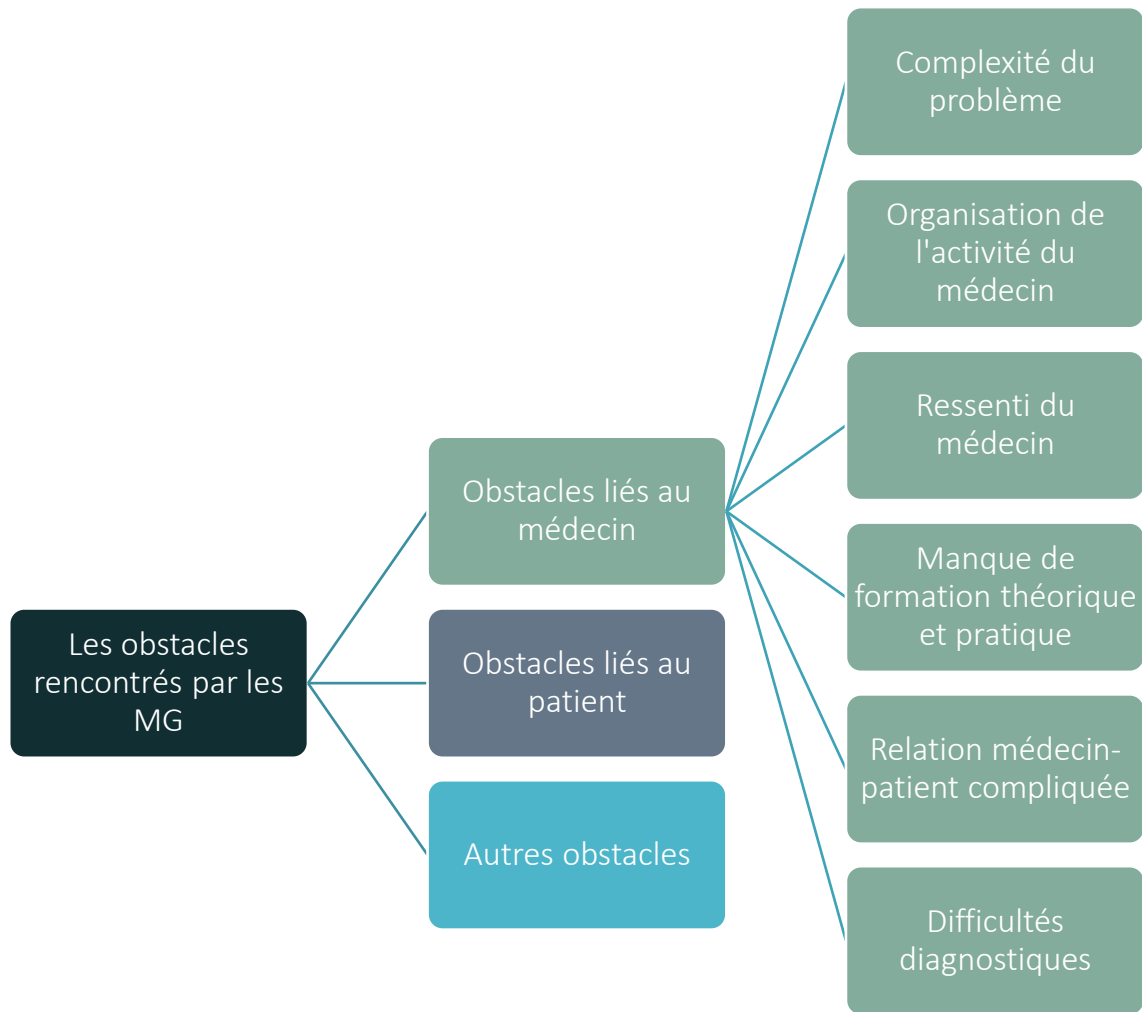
Les obstacles rencontrés par les MG

Obstacles liés au médecin

Obstacles liés au patient

Autres obstacles

Complexité du problème

Organisation de l'activité du médecin

Ressenti du médecin

Manque de formation théorique et pratique

Relation médecin-patient compliquée

Difficultés diagnostiques